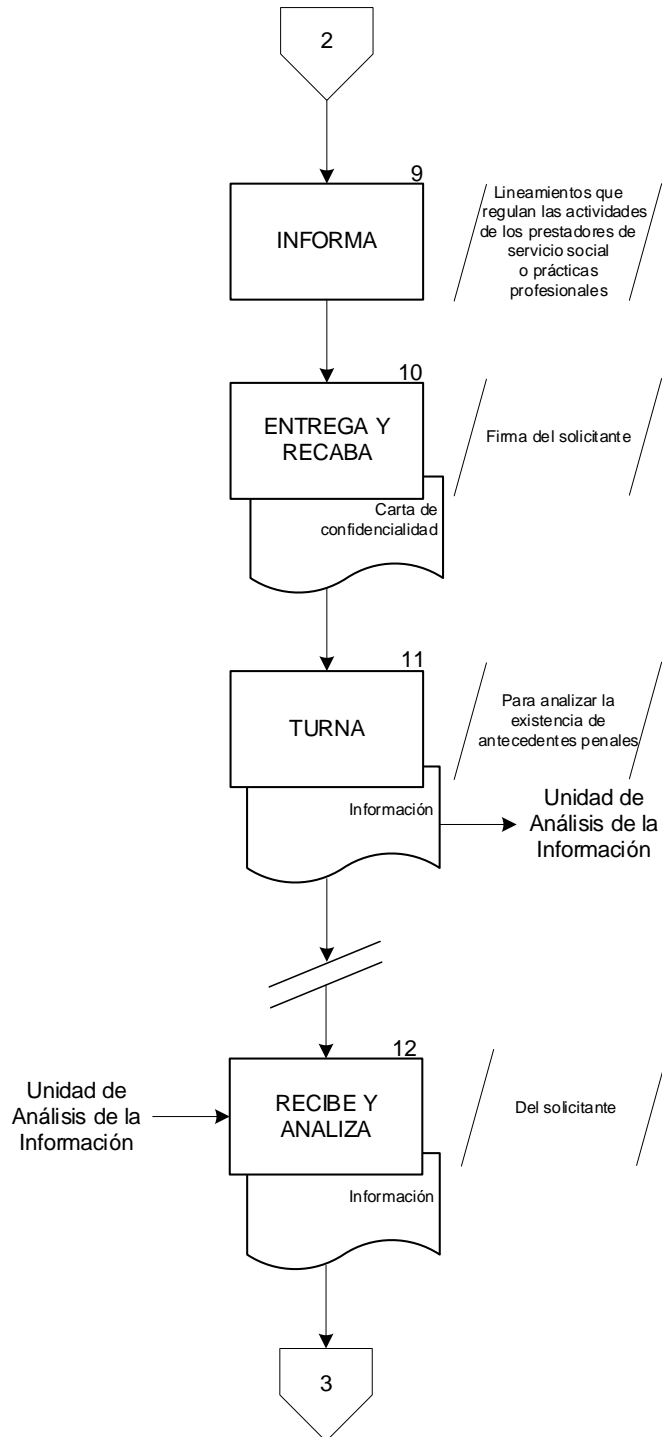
2

9
INFORMA

Lineamientos que regulan las actividades de los prestadores de servicio social o prácticas profesionales

10
ENTREGA Y RECABA

Carta de confidencialidad

Firma del solicitante

11
TURNA

Información

Para analizar la existencia de antecedentes penales

Unidad de Análisis de la Información

12
Unidad de Análisis de la Información

RECIBE Y ANALIZA

Información

Del solicitante

3